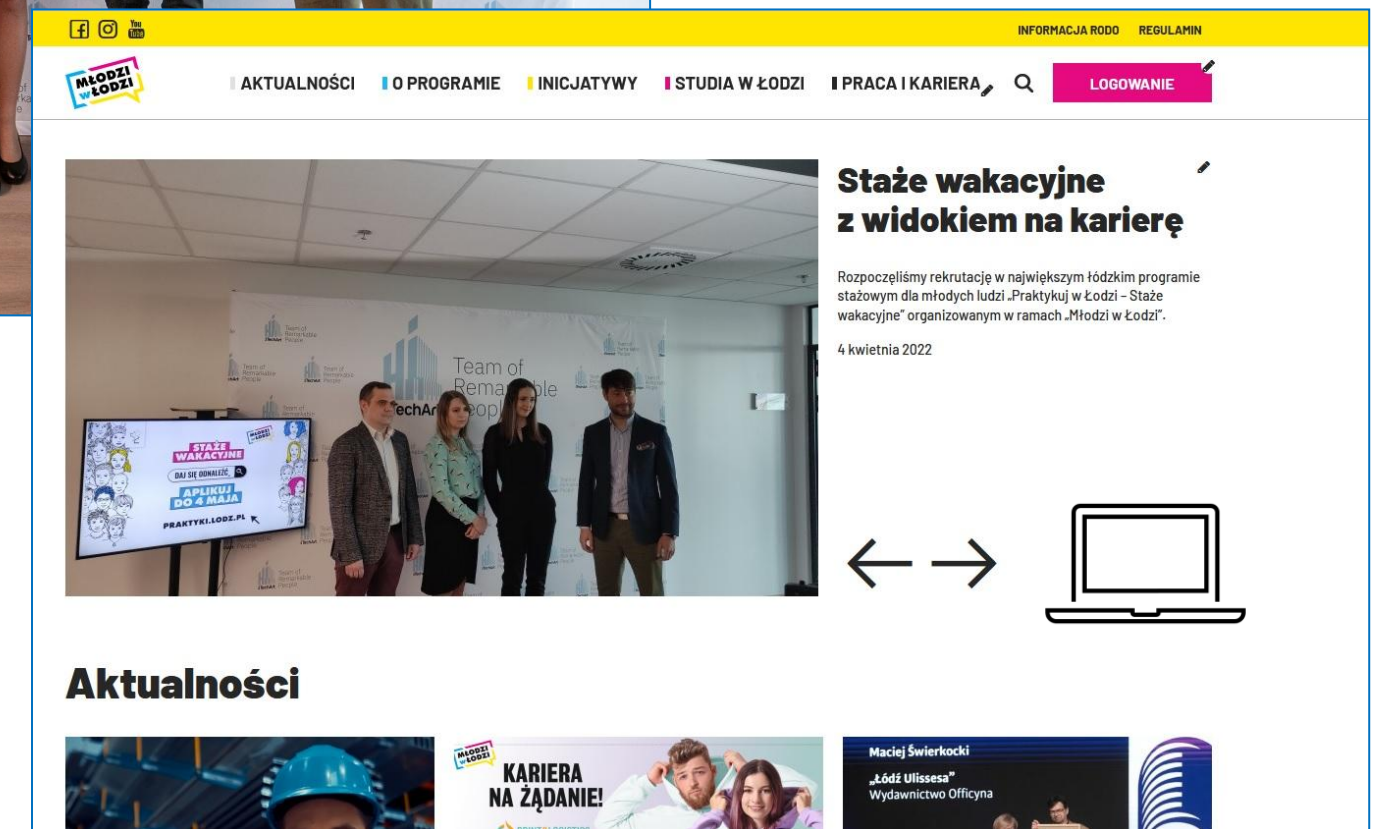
You Tube

INFORMACJA RODO REGULAMIN

MŁODZI W ŁODZI

AKTUALNOŚCI O PROGRAMIE INICJATYWY STUDIA W ŁODZI PRACA I KARIERA

LOGOWANIE

Team of Remarkable People

TechArena

STAŻE WAKACYJNE

DAJ SIĘ DONALEŹĆ

APLIKUJ DO 4 MAJA

PRAKTYKI.LODZ.PL

Staże wakacyjne z widokiem na karierę

Rozpoczęliśmy rekrutację w największym łódzkim programie stażowym dla młodych ludzi „Praktykuj w Łodzi – Staże wakacyjne" organizowanym w ramach „Młodzi w Łodzi".

4 kwietnia 2022

Aktualności

MŁODZI W ŁODZI

KARIERA NA ŻĄDANIE!

Maciej Świerkocki

„Łódź Ulissesa"
Wydawnictwo Officyna